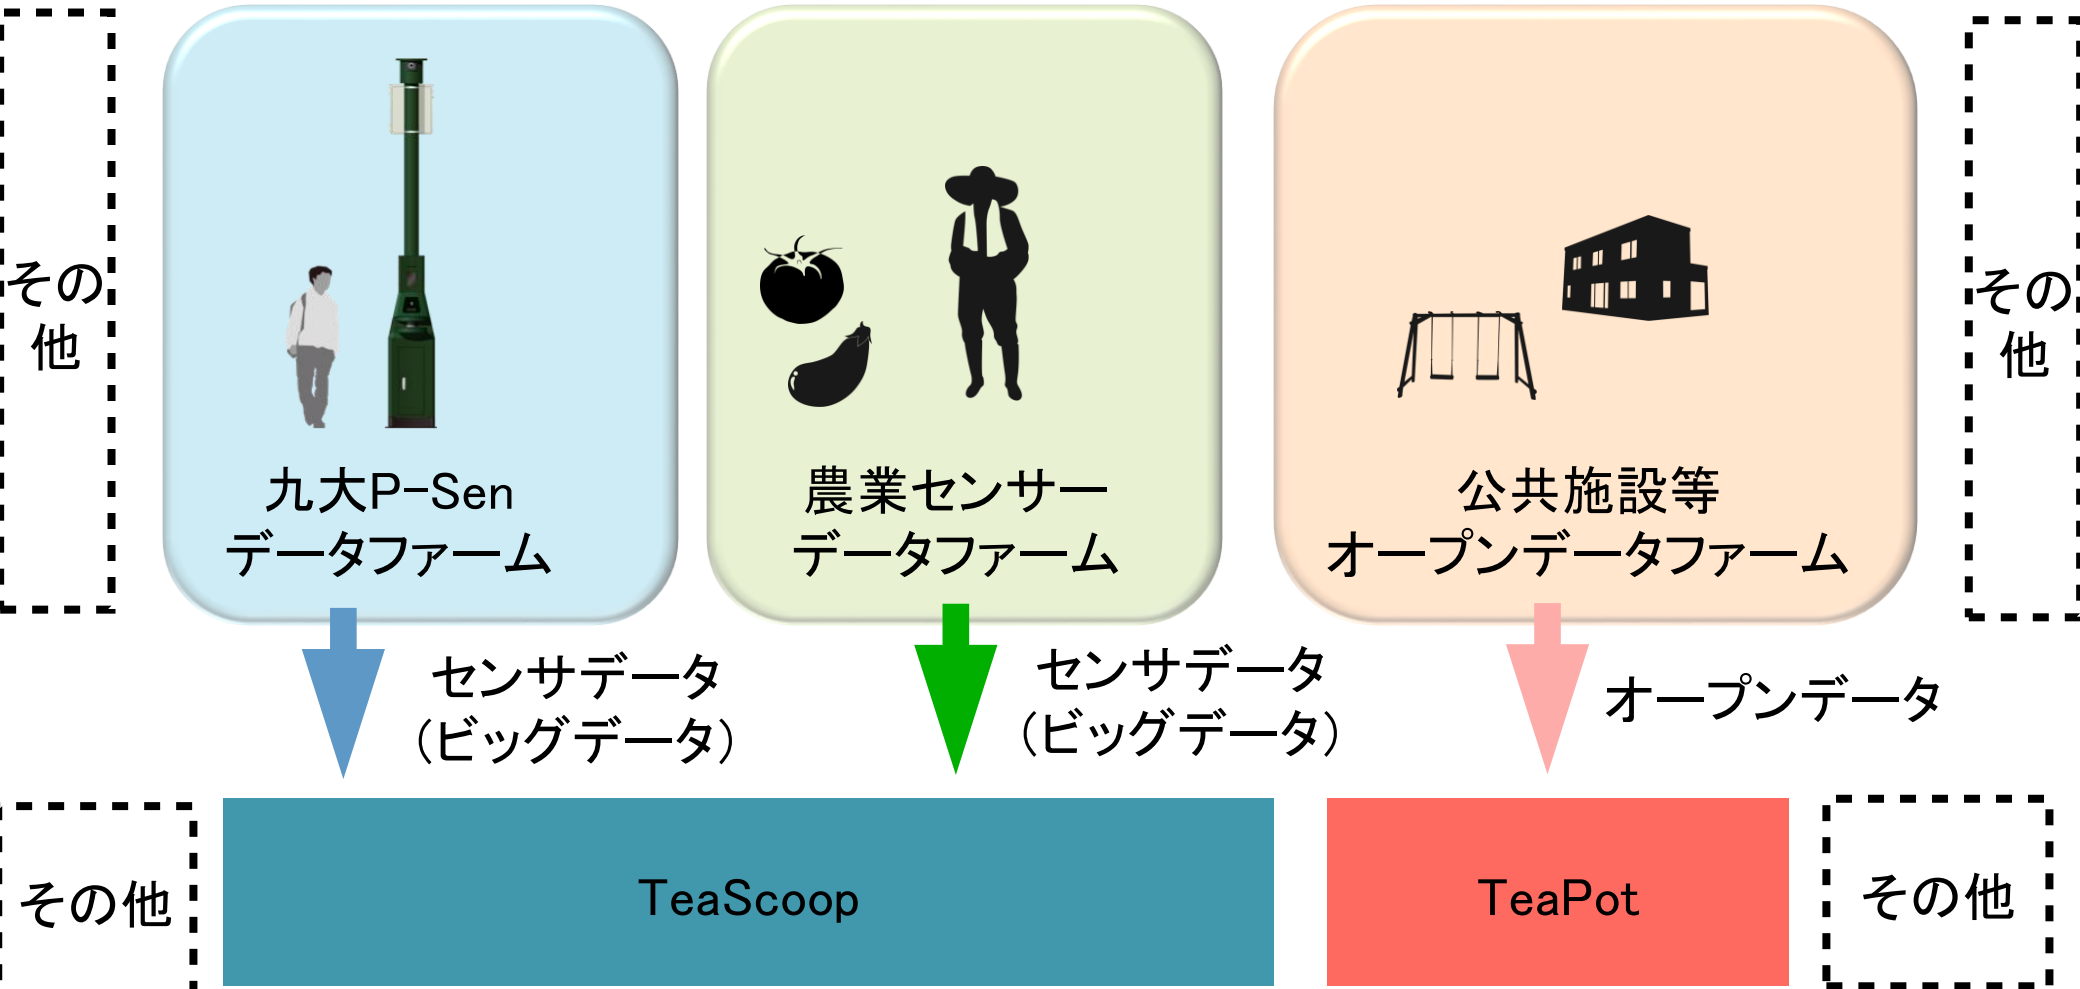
その他

九大P-Sen
データファーム

農業センサー
データファーム

公共施設等
オープンデータファーム

その他

センサデータ
(ビッグデータ)

センサデータ
(ビッグデータ)

オープンデータ

その他

TeaScoop

TeaPot

その他